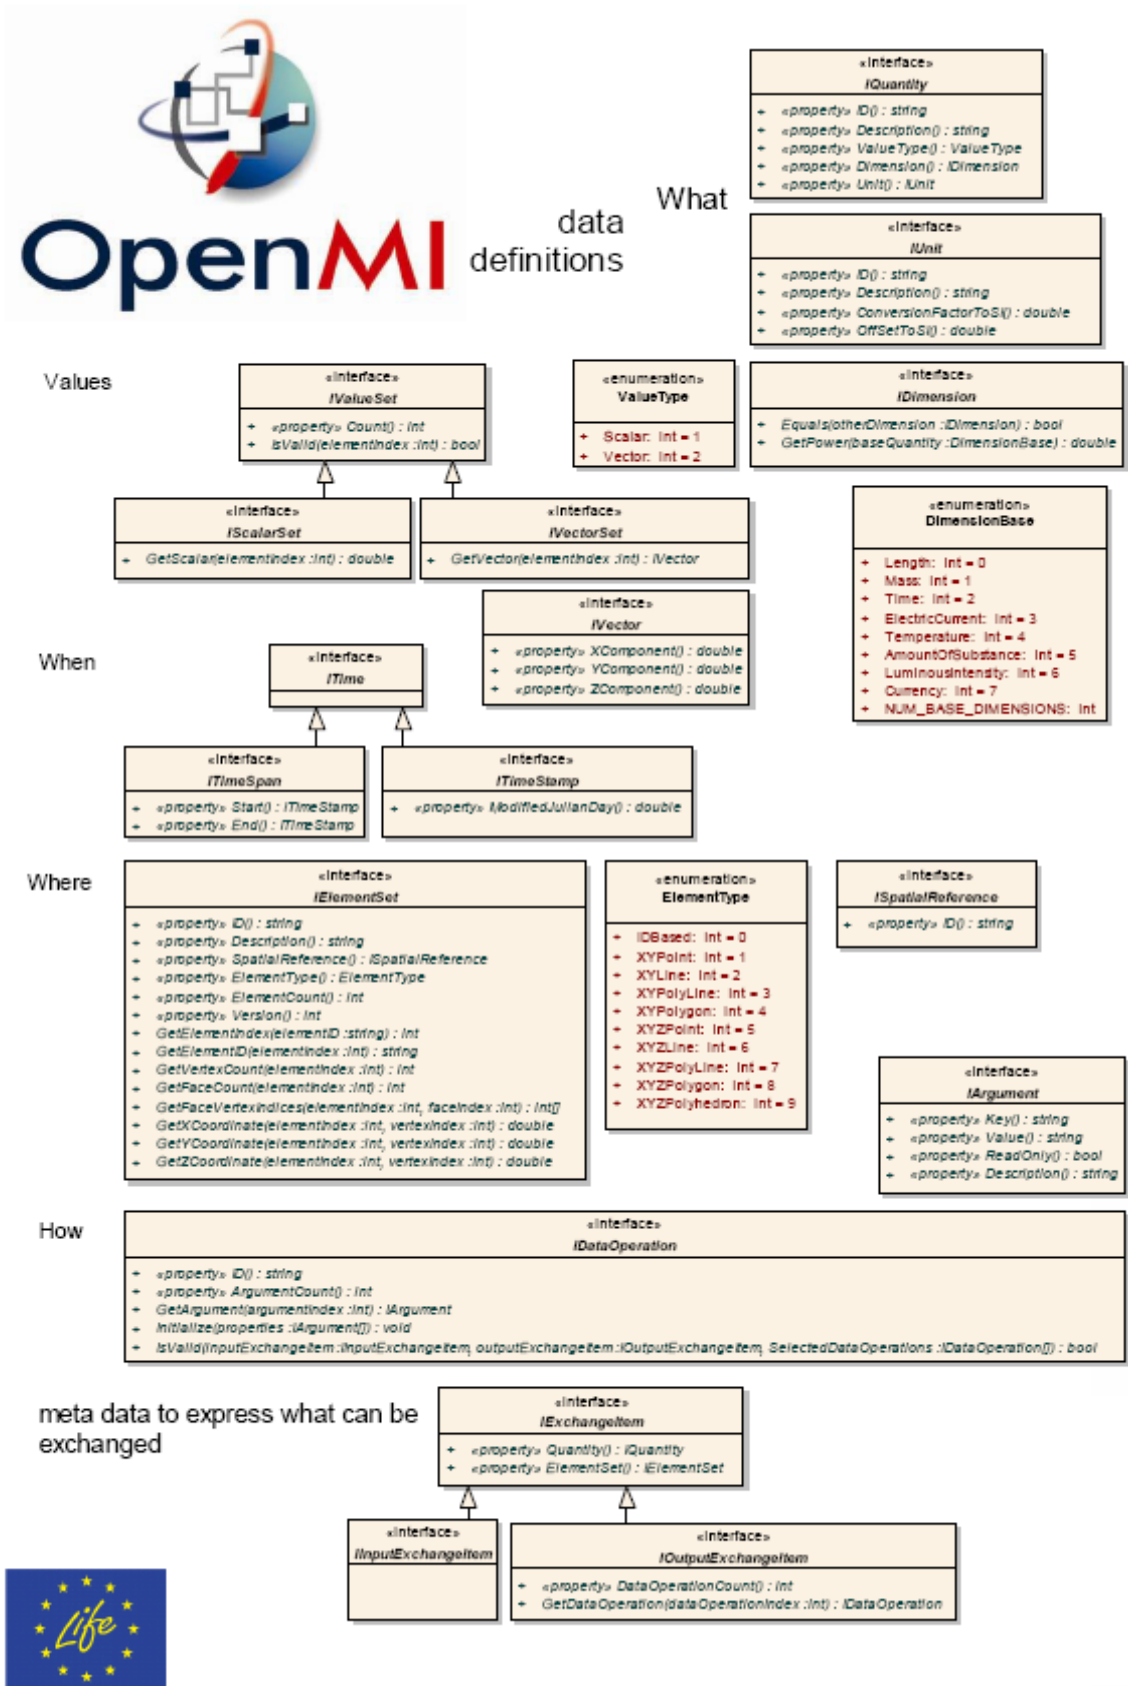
OpenMI

data definitions

What

«interface»
IQuantity
+ «property» ID() : string
+ «property» Description() : string
+ «property» ValueType() : ValueType
+ «property» Dimension() : IDimension
+ «property» Unit() : IUnit

«interface»
IUnit
+ «property» ID() : string
+ «property» Description() : string
+ «property» ConversionFactorToSI() : double
+ «property» OffSetToSI() : double

Values

«interface»
IValueSet
+ «property» Count() : int
+ IsValid(elementIndex :int) : bool

«enumeration»
ValueType
+ Scalar: int = 1
+ Vector: int = 2

«interface»
IDimension
+ Equals(otherDimension :IDimension) : bool
+ GetPower(baseQuantity :DimensionBase) : double

«interface»
IScalarSet
+ GetScalar(elementIndex :int) : double

«interface»
IVectorSet
+ GetVector(elementIndex :int) : IVector

«enumeration»
DimensionBase
+ Length: int = 0
+ Mass: int = 1
+ Time: int = 2
+ ElectricCurrent: int = 3
+ Temperature: int = 4
+ AmountOfSubstance: int = 5
+ LuminousIntensity: int = 6
+ Currency: int = 7
+ NUM_BASE_DIMENSIONS: int

«interface»
IVector
+ «property» XComponent() : double
+ «property» YComponent() : double
+ «property» ZComponent() : double

When

«interface»
ITime

«interface»
ITimeSpan
+ «property» Start() : ITimeStamp
+ «property» End() : ITimeStamp

«interface»
ITimeStamp
+ «property» ModifiedJulianDay() : double

Where

«interface»
IElementSet
+ «property» ID() : string
+ «property» Description() : string
+ «property» SpatialReference() : ISpatialReference
+ «property» ElementType() : ElementType
+ «property» ElementCount() : int
+ «property» Version() : int
+ GetElementIndex(elementID :string) : int
+ GetElementID(elementIndex :int) : string
+ GetVertexCount(elementIndex :int) : int
+ GetFaceCount(elementIndex :int) : int
+ GetFaceVertexIndices(elementIndex :int, faceIndex :int) : int[]
+ GetXCoordinate(elementIndex :int, vertexIndex :int) : double
+ GetYCoordinate(elementIndex :int, vertexIndex :int) : double
+ GetZCoordinate(elementIndex :int, vertexIndex :int) : double

«enumeration»
ElementType
+ IDBased: int = 0
+ XYPoint: int = 1
+ XYLine: int = 2
+ XYPolyLine: int = 3
+ XYPolygon: int = 4
+ XYZPoint: int = 5
+ XYZLine: int = 6
+ XYZPolyLine: int = 7
+ XYZPolygon: int = 8
+ XYZPolyhedron: int = 9

«interface»
ISpatialReference
+ «property» ID() : string

«interface»
IArgument
+ «property» Key() : string
+ «property» Value() : string
+ «property» ReadOnly() : bool
+ «property» Description() : string

How

«interface»
IDataOperation
+ «property» ID() : string
+ «property» ArgumentCount() : int
+ GetArgument(argumentIndex :int) : IArgument
+ Initialize(properties :IArgument[]) : void
+ IsValid(inputExchangeItem :IInputExchangeItem, outputExchangeItem :IOutputExchangeItem, SelectedDataOperations :IDataOperation[]) : bool

meta data to express what can be exchanged

«interface»
IExchangeItem
+ «property» Quantity() : IQuantity
+ «property» ElementSet() : IElementSet

«interface»
IInputExchangeItem

«interface»
IOutputExchangeItem
+ «property» DataOperationCount() : int
+ GetDataOperation(dataOperationIndex :int) : IDataOperation

Life